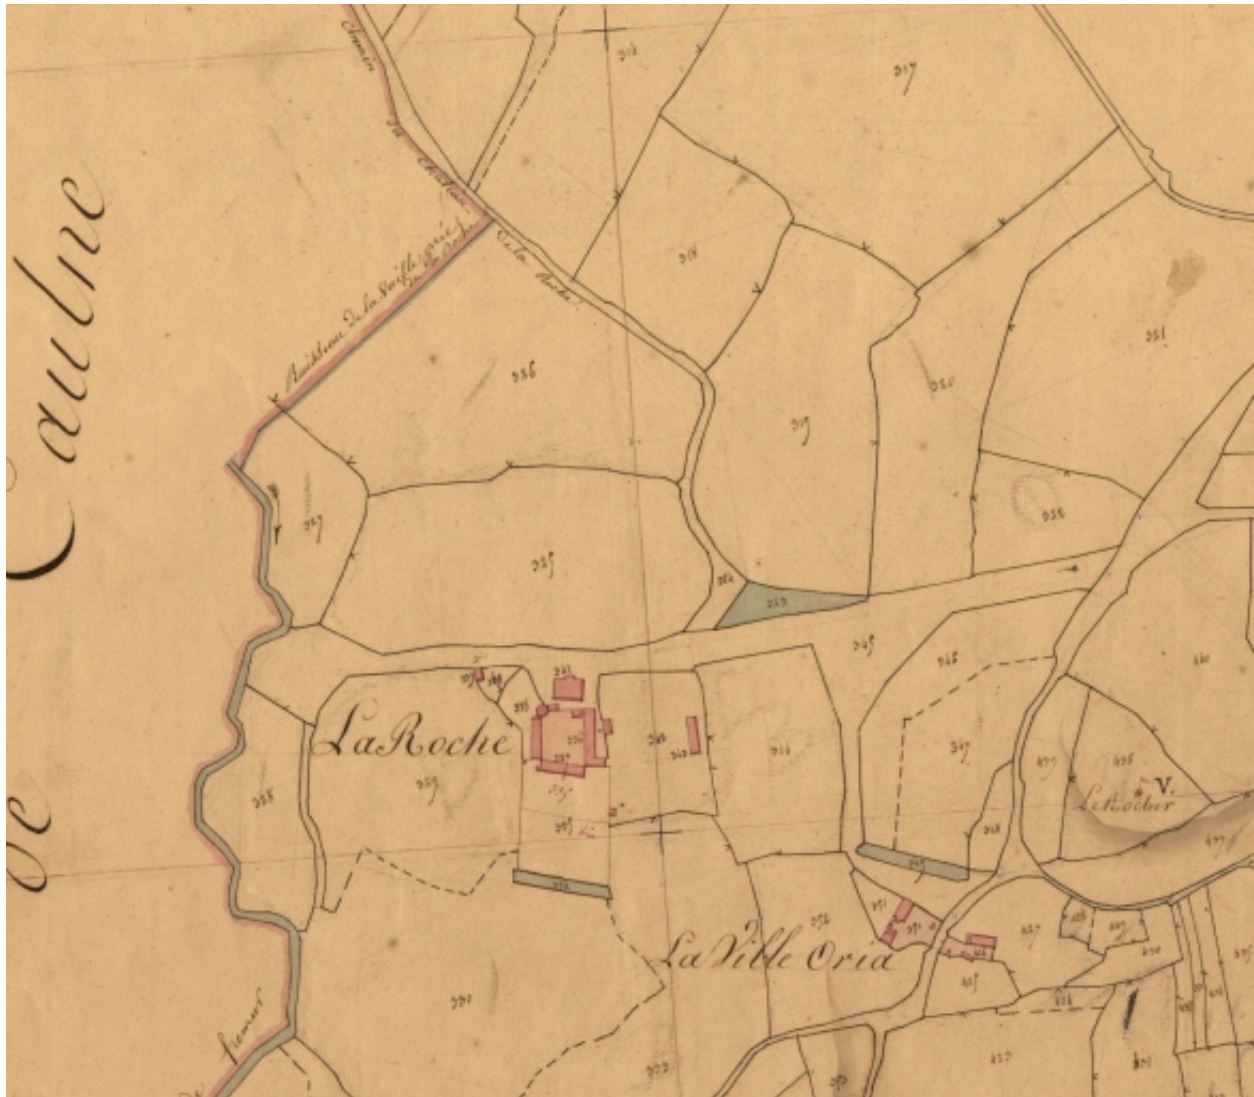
Caulne
de
Chemin de Chateau de la Roche
Ruisseau de la Goufferie
316
317
318
326
319
320
321
327
325
324
323
328
345
346
347
La Roche
329
328
330
339
341
V.
Le Rocher
La Ville Oria
352
351
355
337
333